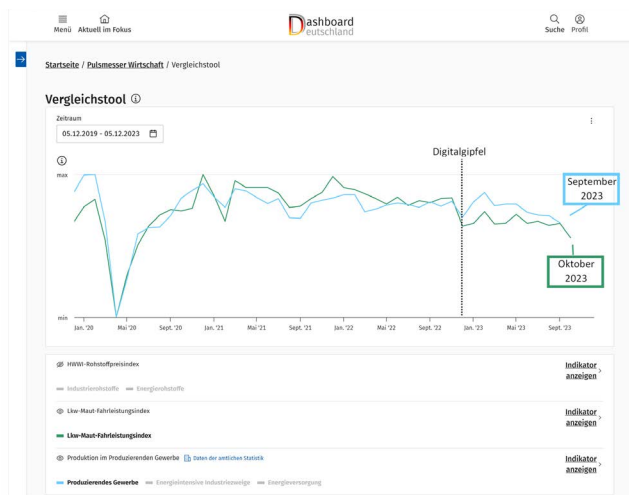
Menü Aktuell im Fokus

Dashboard Deutschland

Suche Profil

Startseite / Pulsmesser Wirtschaft / Vergleichstool

Vergleichstool ⓘ

Zeitraum

05.12.2019 - 05.12.2023

ⓘ

max

min

Digitalgipfel

September 2023

Oktober 2023

Jan. '20 Mai '20 Sept. '20 Jan. '21 Mai '21 Sept. '21 Jan. '22 Mai '22 Sept. '22 Jan. '23 Mai '23 Sept. '23

HWWI-Rohstoffpreisindex

Industrierohstoffe Energierohstoffe

Indikator anzeigen

Lkw-Maut-Fahrleistungsindex

Lkw-Maut-Fahrleistungsindex

Indikator anzeigen

Produktion im Produzierenden Gewerbe Daten der amtlichen Statistik

Produzierendes Gewerbe Energieintensive Industriezweige Energieversorgung

Indikator anzeigen